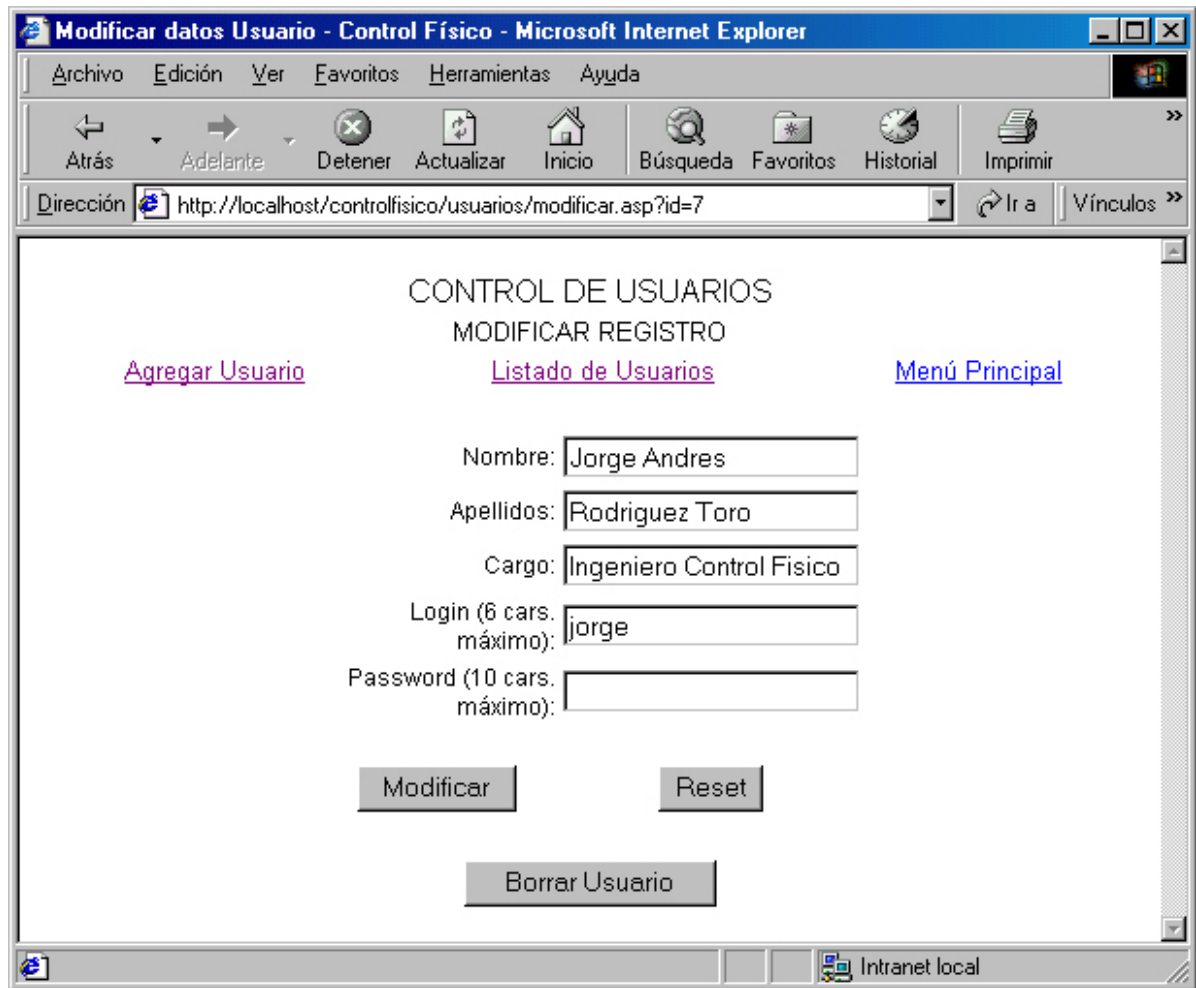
Modificar datos Usuario - Control Físico - Microsoft Internet Explorer

Archivo Edición Ver Favoritos Herramientas Ayuda

Atrás Adelante Detener Actualizar Inicio Búsqueda Favoritos Historial Imprimir

Dirección http://localhost/controlfisico/usuarios/modificar.asp?id=7 Ir a Vínculos

CONTROL DE USUARIOS

MODIFICAR REGISTRO

Agregar Usuario Listado de Usuarios Menú Principal

Nombre: Jorge Andres

Apellidos: Rodriguez Toro

Cargo: Ingeniero Control Fisico

Login (6 cars. máximo): jorge

Password (10 cars. máximo):

Modificar Reset

Borrar Usuario

Intranet local